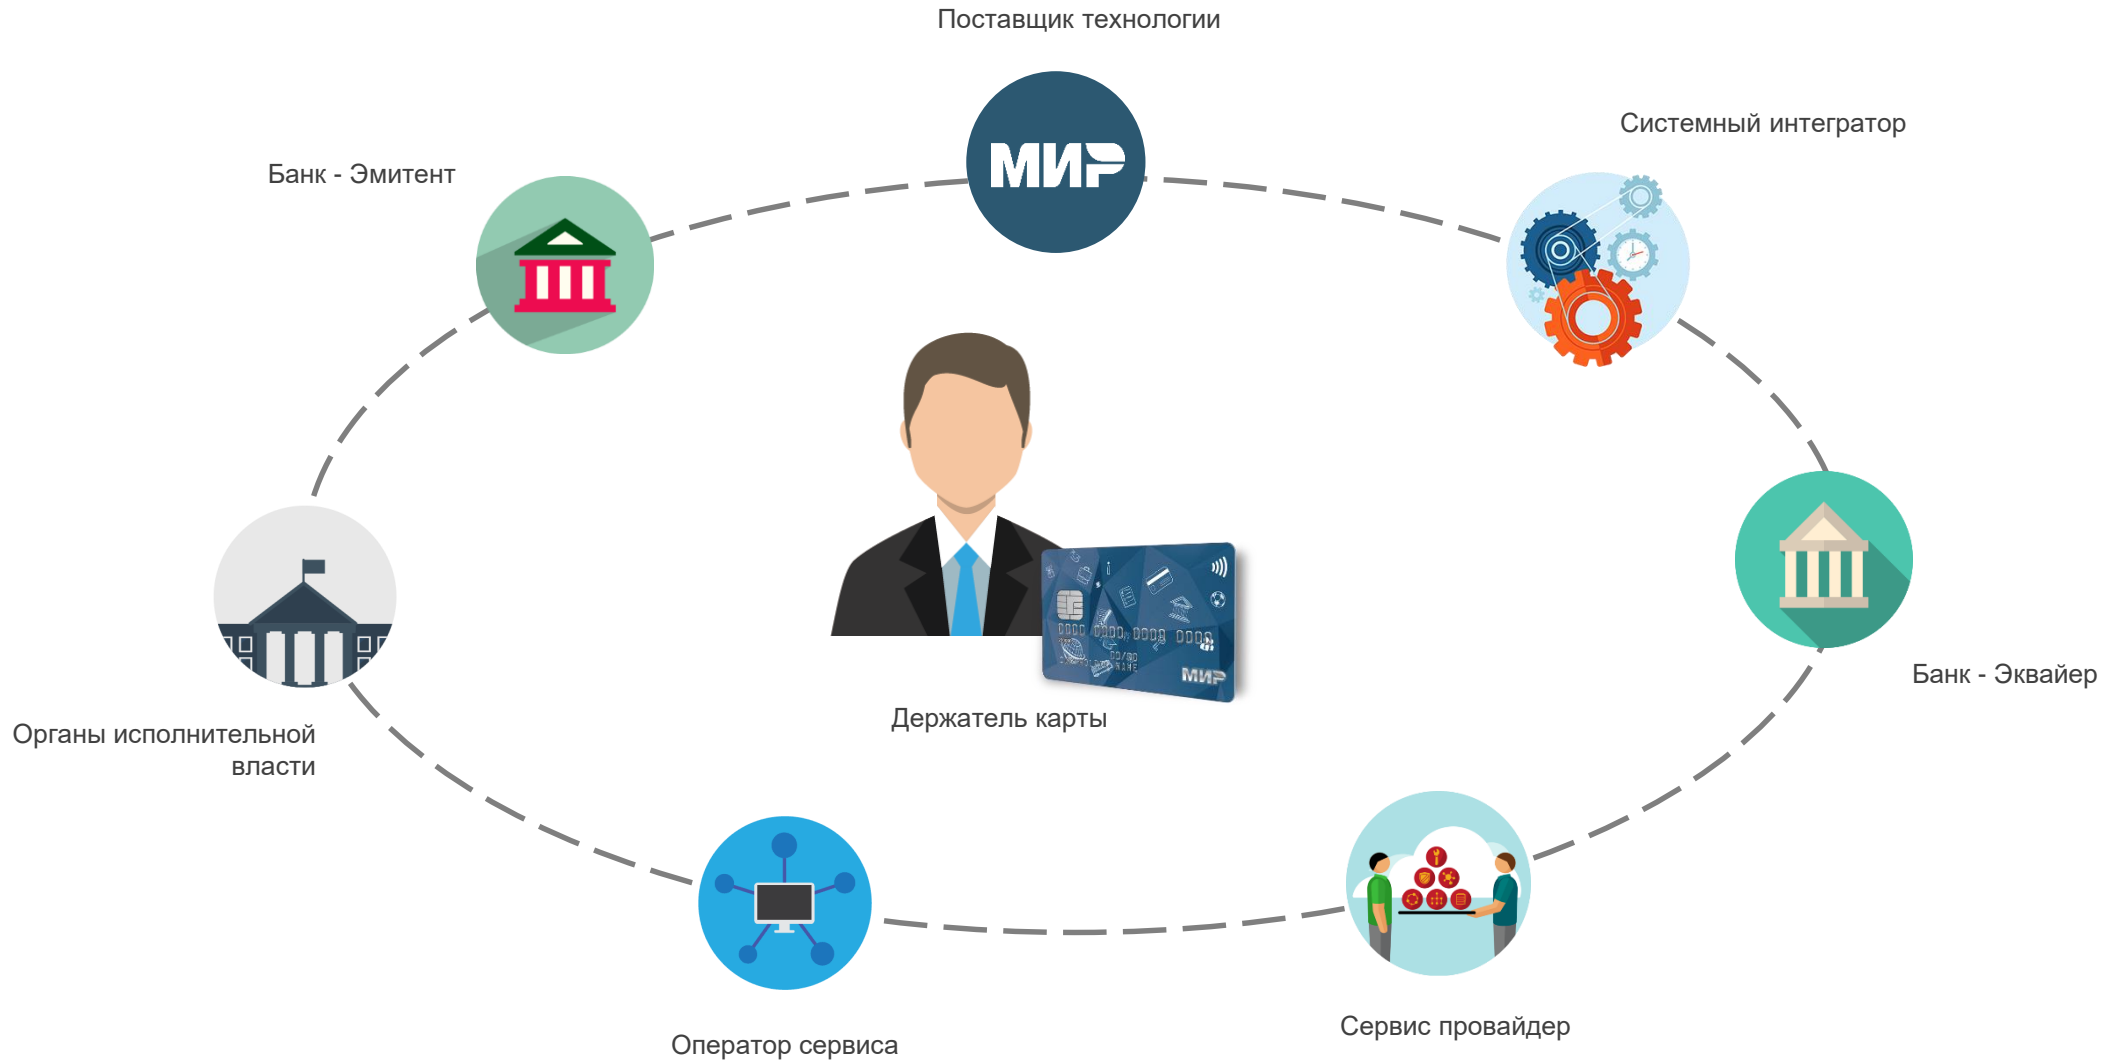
Поставщик технологии

МИР

Системный интегратор

Банк - Эмитент

Держатель карты

0000 0000 0000 0000

00/00

NAME

МИР

Банк - Эквайер

Органы исполнительной власти

Оператор сервиса

Сервис провайдер